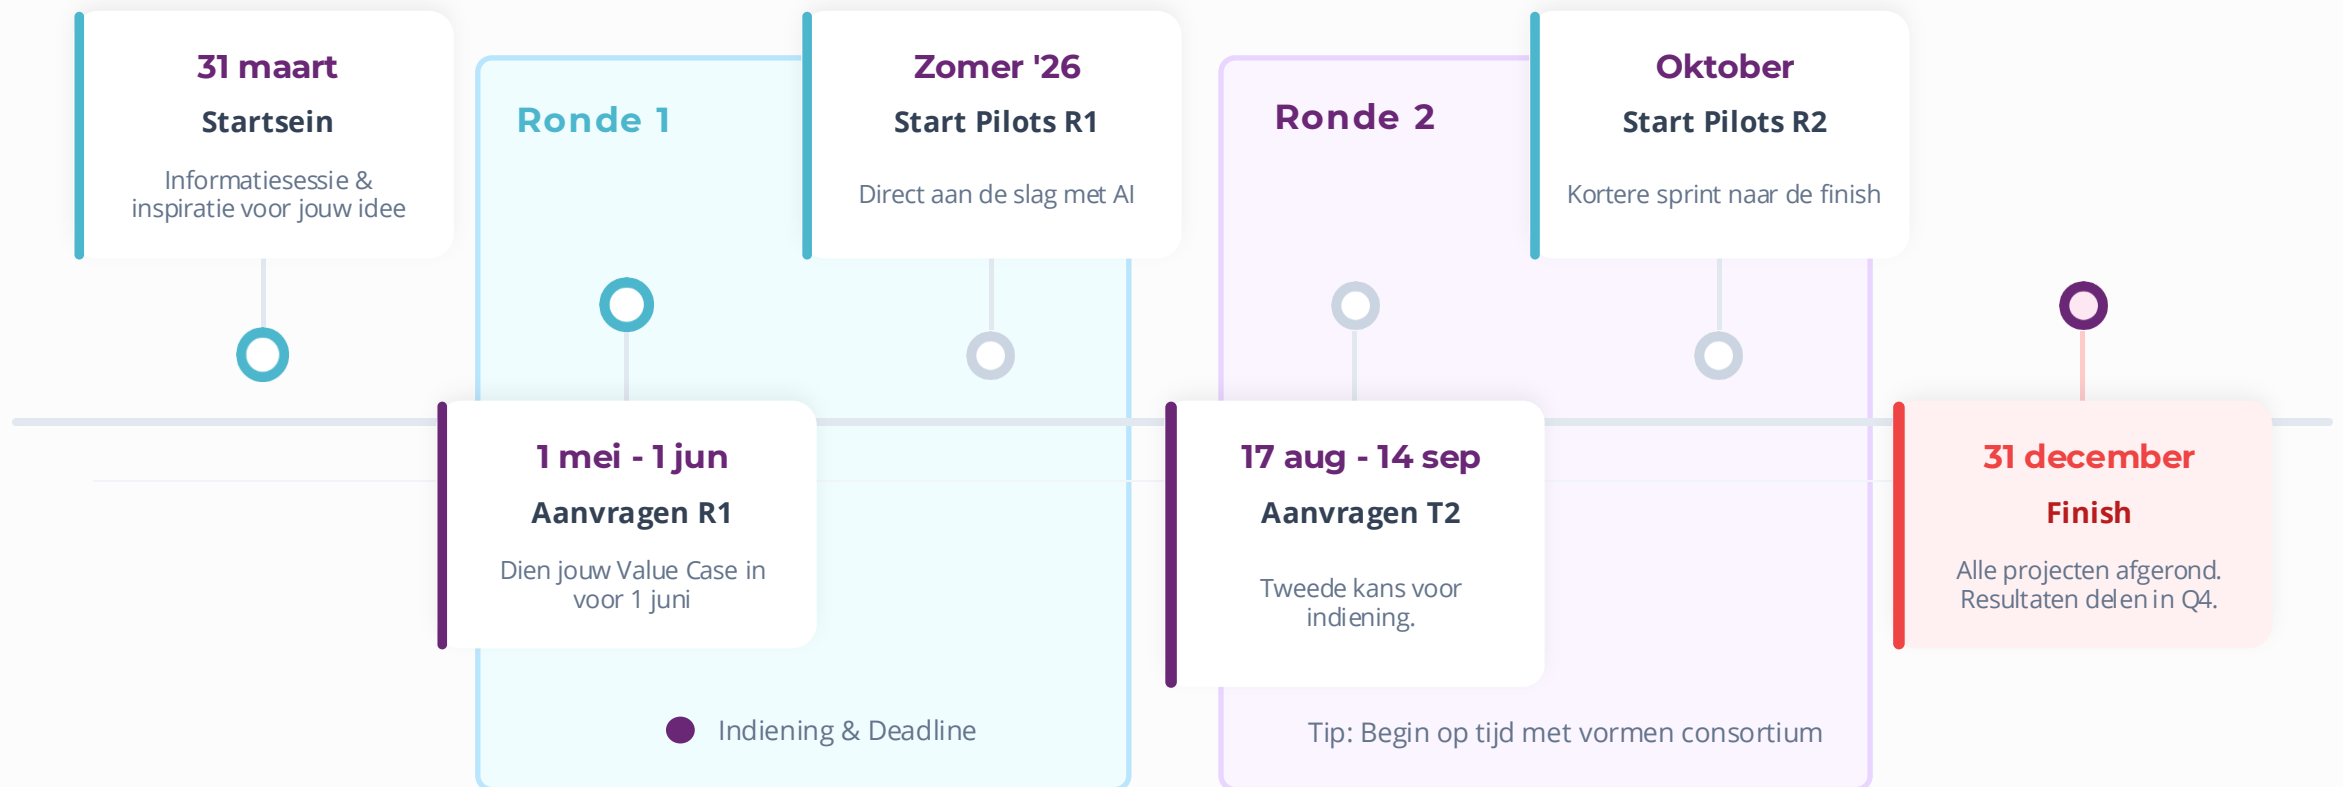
31 maart
Startsein
Informatiesessie & inspiratie voor jouw idee

Ronde 1

Zomer '26
Start Pilots R1
Direct aan de slag met AI

Ronde 2

Oktober
Start Pilots R2
Kortere sprint naar de finish

1 mei - 1 jun
Aanvragen R1
Dien jouw Value Case in voor 1 juni

17 aug - 14 sep
Aanvragen T2
Tweede kans voor indiening.

31 december
Finish
Alle projecten afgerond. Resultaten delen in Q4.

Indiening & Deadline

Tip: Begin op tijd met vormen consortium